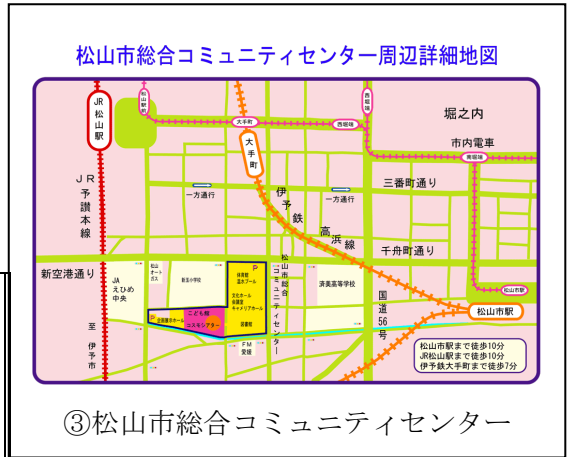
松山市総合コミュニティセンター周辺詳細地図

JR松山駅

松山城

大手町

西堀端

南堀端

堀之内

市内電車

大手町

JR予讃本線

一方通行

一方通行

伊予鉄高浜線

三番町通り

千舟町通り

新空港通り

JAえひめ中央

松山オートガス

新玉小学校

体育館
温水プール

文化ホール
会議室
キャメリアホール

図書館

こども館

企画展示ホール

コスモシアター

P

済美高等学校

松山市総合コミュニティセンター

FM愛媛

国道56号

松山市駅

至伊予市

松山市駅まで徒歩10分
JR松山駅まで徒歩10分
伊予鉄大手町まで徒歩7分

③松山市総合コミュニティセンター